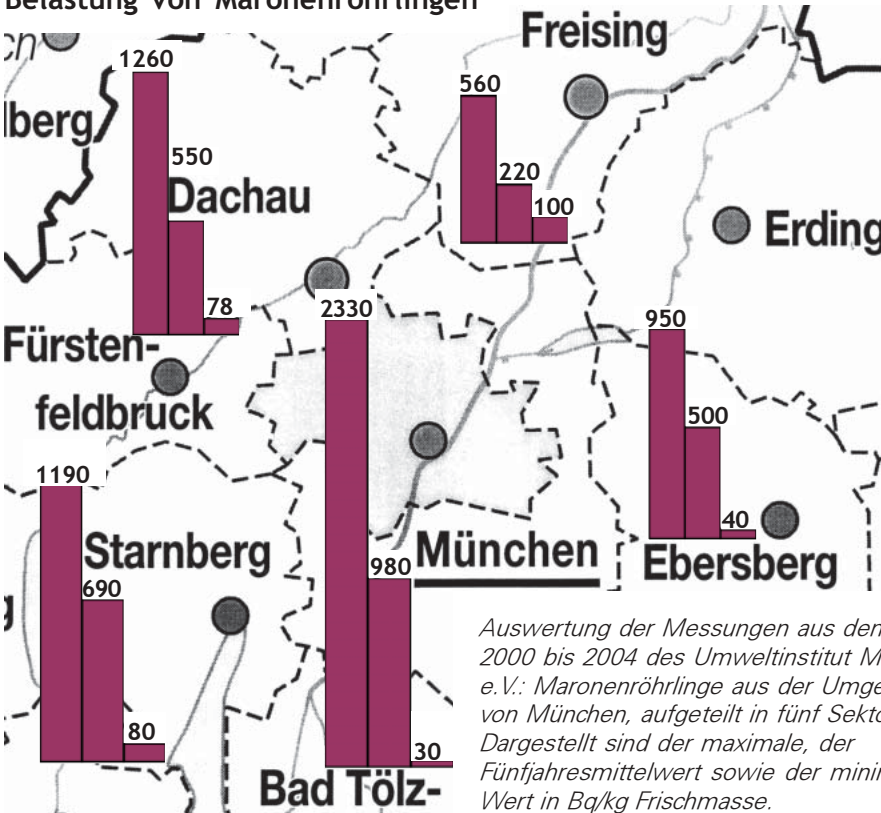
Belastung von Maronenröhrlingen

Freising
1260
lberg
550
Dachau
560
220
100
Erding
78
2330
950
Fürstenfeldbruck
500
1190
40
Starnberg
980
München
Ebersberg
690
80
30
Bad Tölz-

Auswertung der Messungen aus den 2000 bis 2004 des Umweltinstitut M e.V.: Maronenröhrlinge aus der Umge von München, aufgeteilt in fünf Sekto Dargestellt sind der maximale, der Fünfjahresmittelwert sowie der minim Wert in Bq/kg Frischmasse.